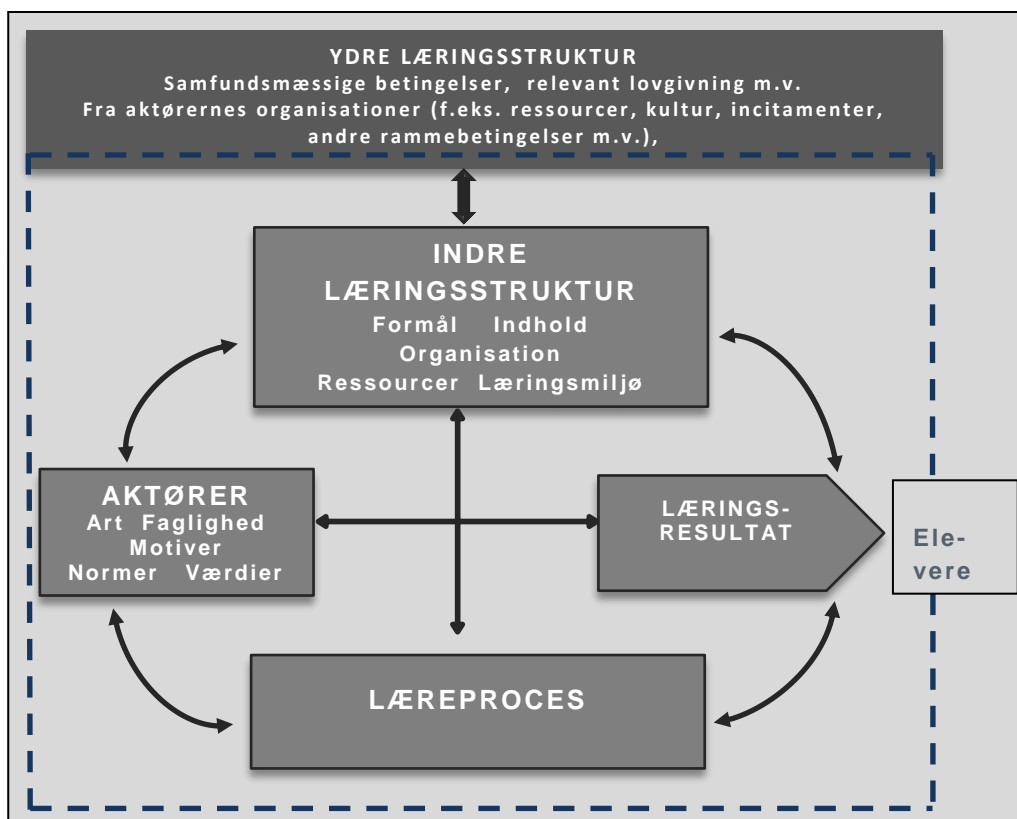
YDRE LÆRINGSSTRUKTUR
Samfundsmæssige betingelser, relevant lovgivning m.v.
Fra aktørernes organisationer (f.eks. ressourcer, kultur, incitamenter, andre rammebetingelser m.v.),

INDRE LÆRINGSSTRUKTUR
Formål Indhold
Organisation
Ressourcer Læringsmiljø

AKTØRER
Art Faglighed
Motiver
Normer Værdier

LÆRINGS-RESULTAT

Ele-vere

LÆREPROCES